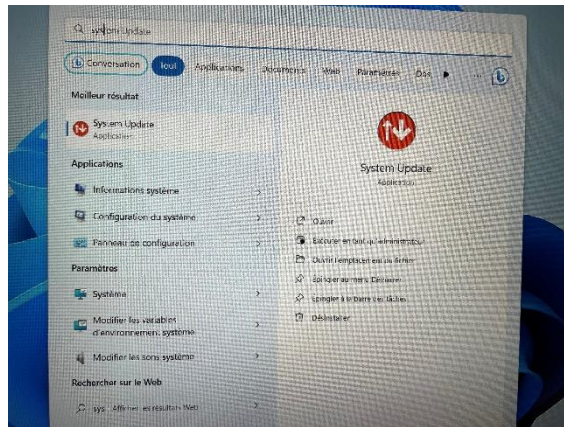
system Update

Conversation | Tout | Applications | Documents | Web | Paramètres | Dos

Meilleur résultat

System Update
Application

Applications

Informations système

Configuration du système

Panneau de configuration

Paramètres

Système

Modifier les variables d'environnement système

Modifier les sons système

Rechercher sur le Web

sys - Afficher les résultats Web

System Update
Application

Ouvrir

Exécuter en tant qu'administrateur

Ouvrir l'emplacement du fichier

Épingler au menu Démarrer

Épingler à la barre des tâches

Désinstaller